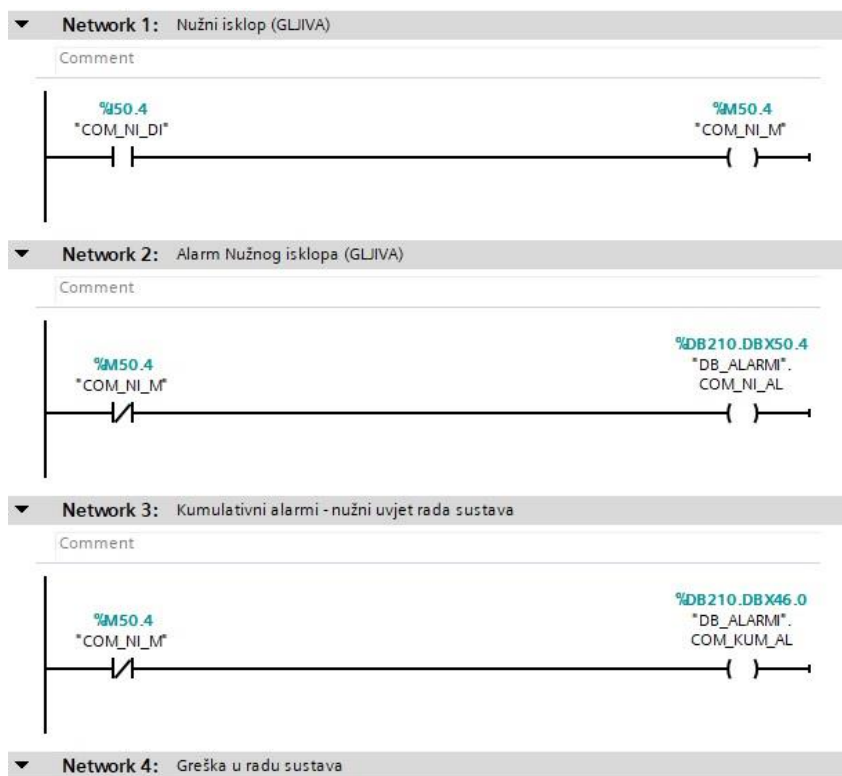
Network 1: Nužni isklop (GLJIVA)

Comment

%I50.4
"COM_NI_DI"

%M50.4
"COM_NI_M"

Network 2: Alarm Nužnog isklopa (GLJIVA)

Comment

%M50.4
"COM_NI_M"

%DB210.DBX50.4
"DB_ALARMI".
COM_NI_AL

Network 3: Kumulativni alarmi - nužni uvjet rada sustava

Comment

%M50.4
"COM_NI_M"

%DB210.DBX46.0
"DB_ALARMI".
COM_KUM_AL

Network 4: Greška u radu sustava